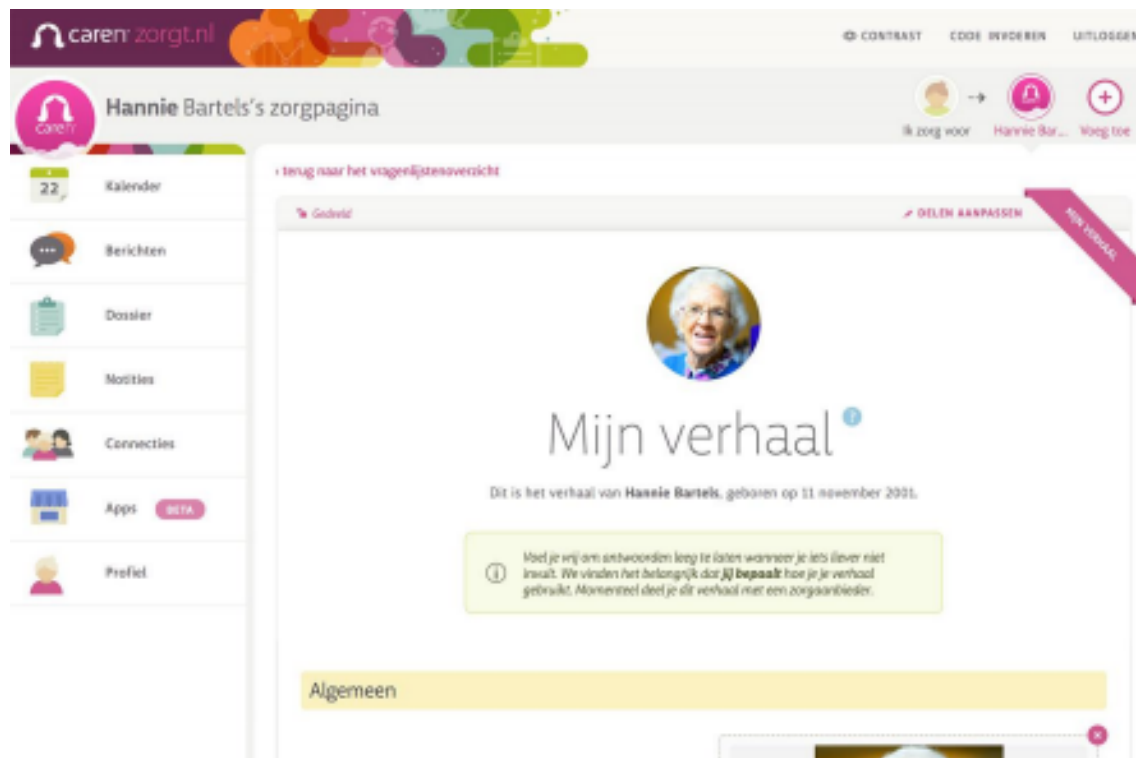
carenzorgt.nl

CONTRAST CODE INVOEREN UITLOGGEN

carenr

Hannie Bartels's zorgpagina

Ik zorg voor → Hannie Bar... Voeg toe

22 Kalender

Berichten

Dossier

Notities

Connecties

Apps BETA

Profiel

‹ terug naar het vragenlijstenoverzicht

Gedeeld

DELEN AANPASSEN

MIJN VERHAAL

Mijn verhaal

Dit is het verhaal van Hannie Bartels, geboren op 11 november 2001.

Voel je vrij om antwoorden leeg te laten wanneer je iets liever niet invult. We vinden het belangrijk dat jij bepaalt hoe je je verhaal gebruikt. Momenteel deel je dit verhaal met een zorgaanbieder.

Algemeen